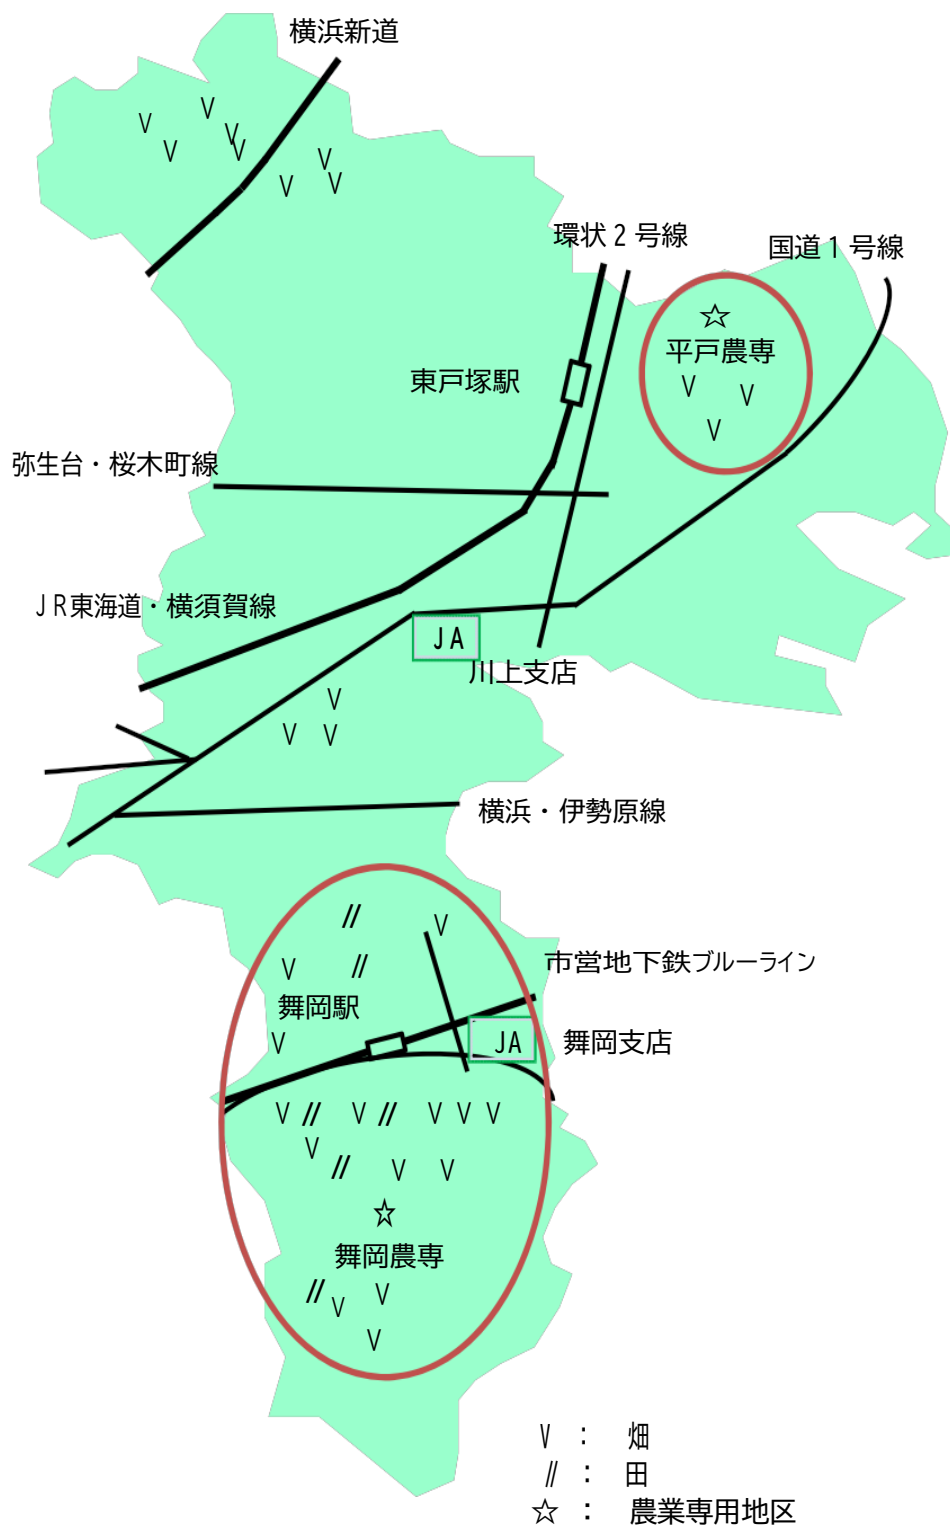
横浜新道

V V V V V V V V

環状 2 号線

国道 1 号線

☆
平戸農専
V V V

東戸塚駅

弥生台・桜木町線

ＪＲ東海道・横須賀線

ＪＡ
川上支店

V V V

横浜・伊勢原線

// V V // 

市営地下鉄ブルーライン

舞岡駅

V

ＪＡ
舞岡支店

V // V // V V V
V
// V V

☆
舞岡農専

// V V
V

V ： 畑
// ： 田
☆ ： 農業専用地区